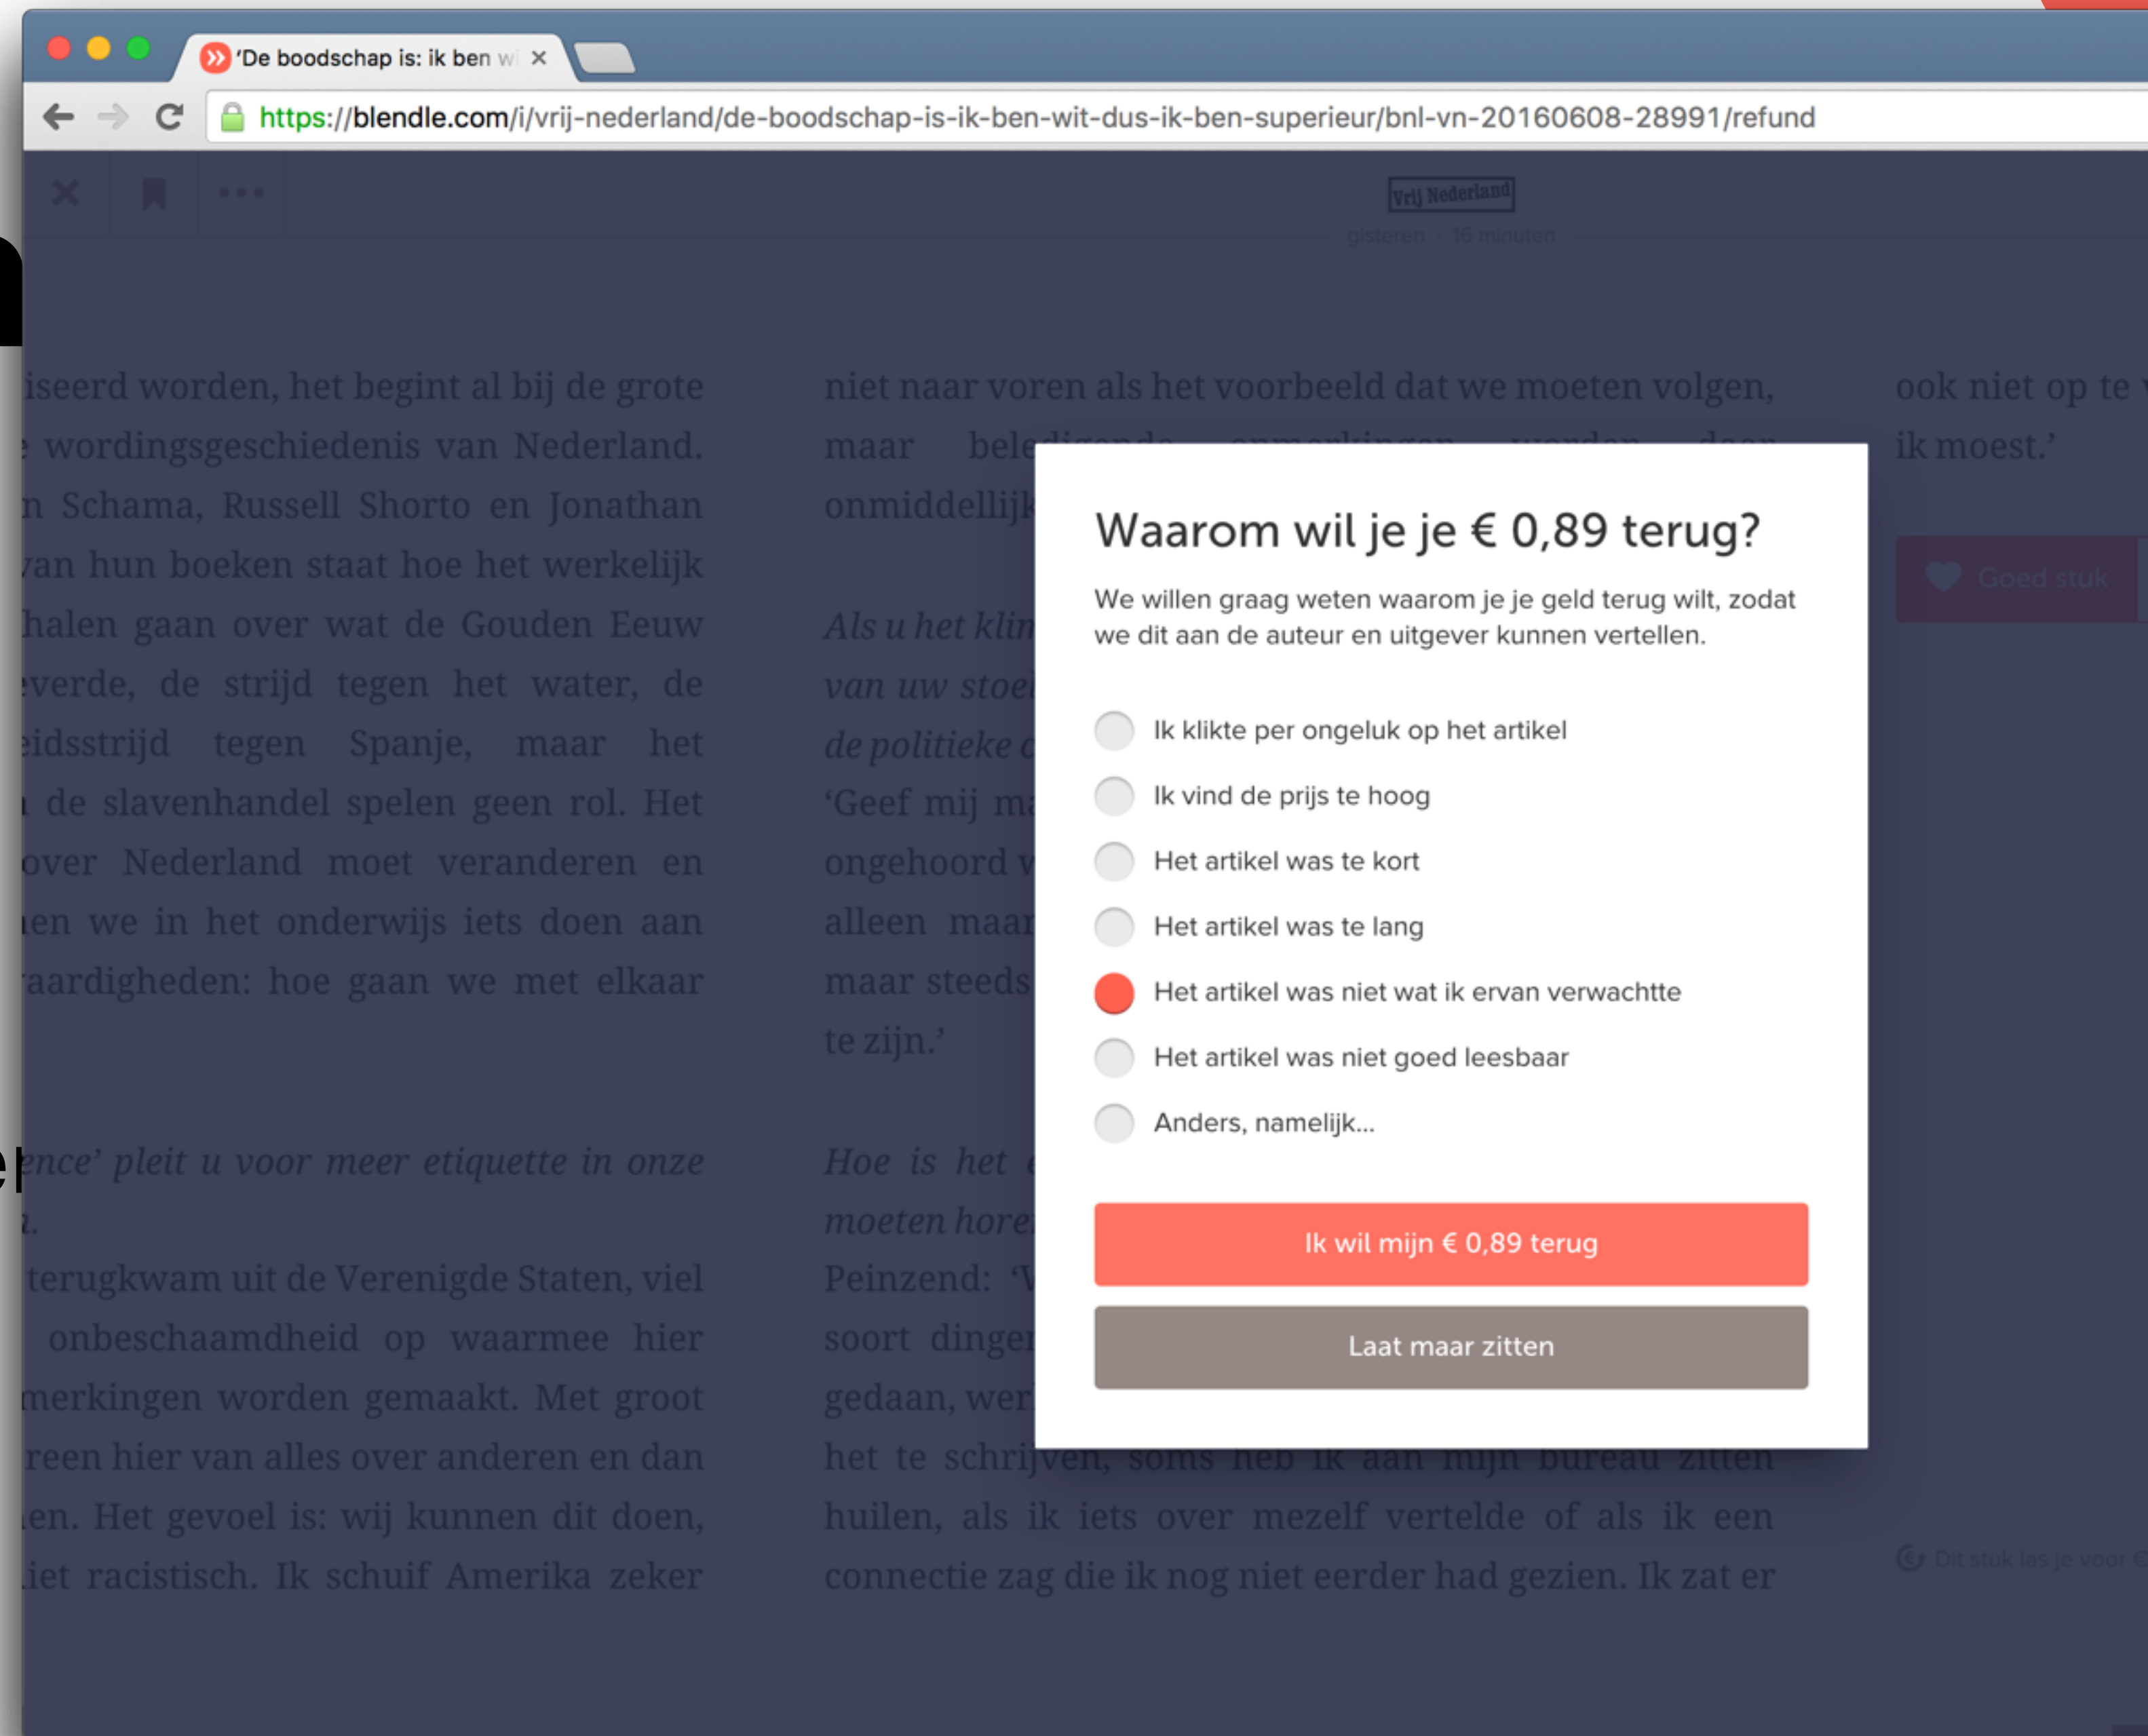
'De boodschap is: ik ben w ×

https://blendle.com/i/vrij-nederland/de-boodschap-is-ik-ben-wit-dus-ik-ben-superieur/bnl-vn-20160608-28991/refund

Vrij Nederland
gisteren · 16 minuten

iseerd worden, het begint al bij de grote wordingsgeschiedenis van Nederland. n Schama, Russell Shorto en Jonathan van hun boeken staat hoe het werkelijk halen gaan over wat de Gouden Eeuw verde, de strijd tegen het water, de eidsstrijd tegen Spanje, maar het de slavenhandel spelen geen rol. Het over Nederland moet veranderen en en we in het onderwijs iets doen aan aardigheden: hoe gaan we met elkaar

ence' pleit u voor meer etiquette in onze

terugkwam uit de Verenigde Staten, viel onbeschaamdheid op waarmee hier merkingen worden gemaakt. Met groot reen hier van alles over anderen en dan en. Het gevoel is: wij kunnen dit doen, iet racistisch. Ik schuif Amerika zeker

niet naar voren als het voorbeeld dat we moeten volgen, maar bele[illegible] onmiddellijk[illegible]

Als u het klin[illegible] van uw stoe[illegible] de politieke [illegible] 'Geef mij ma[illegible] ongehoord v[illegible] alleen maar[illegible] maar steeds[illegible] te zijn.'

Hoe is het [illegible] moeten hore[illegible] Peinzend: 'V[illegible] soort dinge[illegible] gedaan, wer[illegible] het te schrijven, soms heb ik aan mijn bureau zitten huilen, als ik iets over mezelf vertelde of als ik een connectie zag die ik nog niet eerder had gezien. Ik zat er

ook niet op te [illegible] ik moest.'

Goed stuk

Dit stuk las je voor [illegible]

Waarom wil je je € 0,89 terug?

We willen graag weten waarom je je geld terug wilt, zodat we dit aan de auteur en uitgever kunnen vertellen.

Ik klikte per ongeluk op het artikel
Ik vind de prijs te hoog
Het artikel was te kort
Het artikel was te lang
Het artikel was niet wat ik ervan verwachtte
Het artikel was niet goed leesbaar
Anders, namelijk...

Ik wil mijn € 0,89 terug

Laat maar zitten